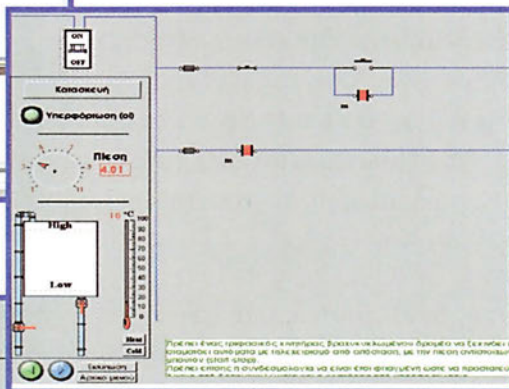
ON
OFF

Κατασκευή

Υπερφόρτωση (ol)

Πίεση
4.01

High
Low

10 °C
100
90
80
70
60
50
40
30
20
10
0

Heat
Cold

Εκτύπωση
Αρχικό μενού

Πρέπει ένας τριφασικός κινητήρας βραχυκυκλωμένου δρομέα να ξεκινάει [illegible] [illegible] με τηλεχειρισμό από απόσταση, με την πίεση αντιστοιχ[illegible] μπουτόν (start-stop).
Πρέπει επίσης η συνδεσμολογία να είναι έτσι φτιαγμένη ώστε να προστατεύ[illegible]